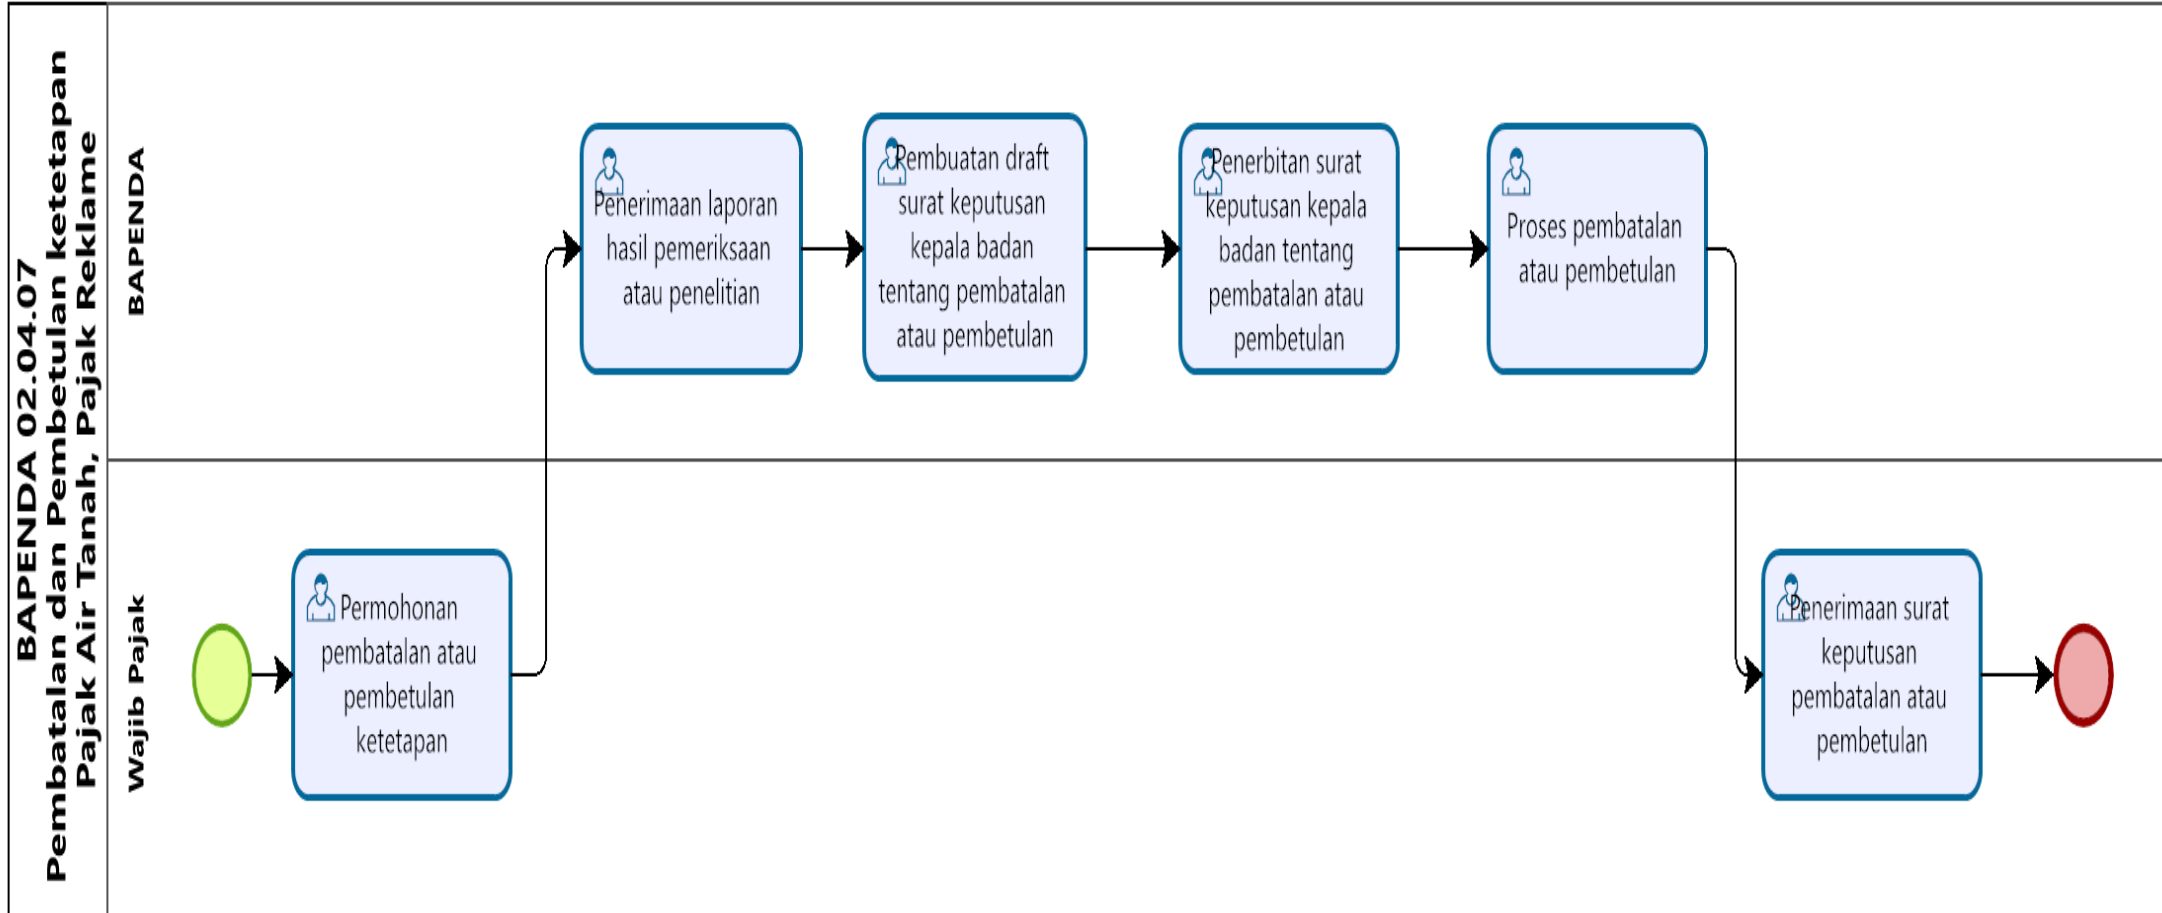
BAPENDA 02.04.07
Pembatalan dan Pembetulan ketetapan Pajak Air Tanah, Pajak Reklame

BAPENDA

Penerimaan laporan hasil pemeriksaan atau penelitian

Pembuatan draft surat keputusan kepala badan tentang pembatalan atau pembetulan

Penerbitan surat keputusan kepala badan tentang pembatalan atau pembetulan

Proses pembatalan atau pembetulan

Wajib Pajak

Permohonan pembatalan atau pembetulan ketetapan

Penerimaan surat keputusan pembatalan atau pembetulan